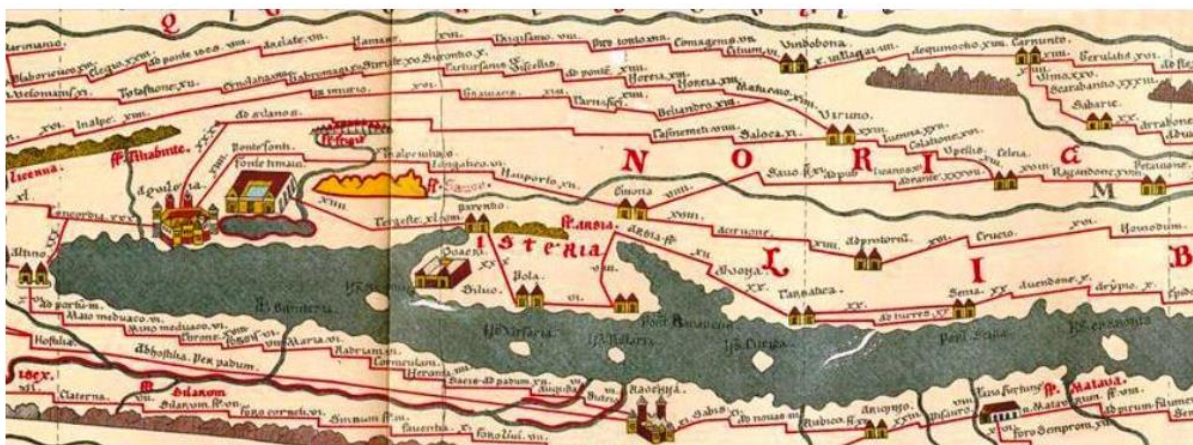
Q

Arimino. Ad ponte soes. viii. Ad silanos. vii.

Vindobona.

Carnunto.

Aquileia.

Fonte timavi.

Tergeste.

N O R I C

I S T E R I A

Ruginio.

Pola.

L I B

Virino.

Saloca.

Celeia.

Emona.

Nauporto.

Longatico.

Ad pirum.

Adrante.

Poetovione.

Siscia.

Senia.

Ins. Arsia.

Tarsatica.

Altino.

Concordia.

Patavis.

Ad portum.

Hostilia.

Ateste.

Flavia Fortuna.

Ravenna.

Sabis.

Fl. Natiso.

Fl. Tilavemptus.

Fl. Marinaco.

Fl. Matava.

Fl. Silarom.

Ins. Sarsaria.

Ins. Absoris.

Ins. Crepsa.

Ins. Cissa.

Arupio.

Aenona.

Burnum.

Sebeniaco.

Avendone.

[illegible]